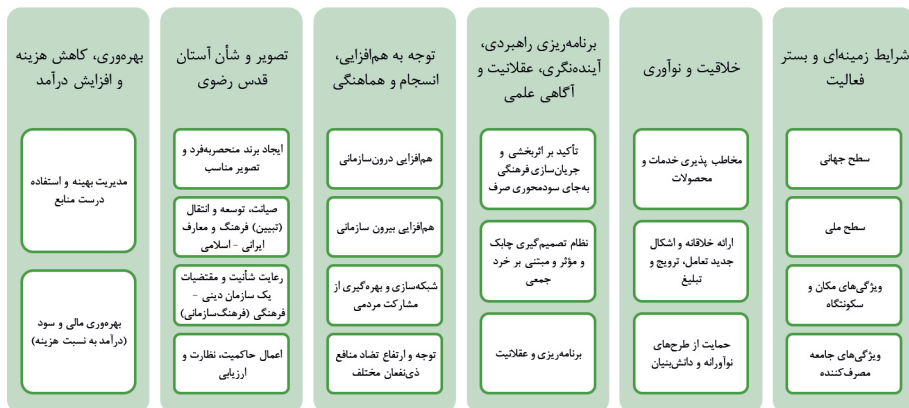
شرایط زمینه‌ای و بستر فعالیت

سطح جهانی

سطح ملی

ویژگی‌های مکان و سکونتگاه

ویژگی‌های جامعه مصرف‌کننده

خلاقیت و نوآوری

مخاطب پذیری خدمات و محصولات

ارائه خلاقانه و اشکال جدید تعامل، ترویج و تبلیغ

حمایت از طرح‌های نوآورانه و دانش‌بنیان

برنامه‌ریزی راهبردی، آینده‌نگری، عقلانیت و آگاهی علمی

تأکید بر اثربخشی و جریان‌سازی فرهنگی به‌جای سودمحوری صرف

نظام تصمیم‌گیری چابک و مؤثر و مبتنی بر خرد جمعی

برنامه‌ریزی و عقلانیت

توجه به هم‌افزایی، انسجام و هماهنگی

هم‌افزایی درون‌سازمانی

هم‌افزایی بیرون سازمانی

شبکه‌سازی و بهره‌گیری از مشارکت مردمی

توجه و ارتفاع تضاد منافع ذی‌نفعان مختلف

تصویر و شأن آستان قدس رضوی

ایجاد برند منحصربه‌فرد و تصویر مناسب

صیانت، توسعه و انتقال (تبیین) فرهنگ و معارف ایرانی - اسلامی

رعایت شأنیت و مقتضیات یک سازمان دینی - فرهنگی (فرهنگ‌سازمانی)

اعمال حاکمیت، نظارت و ارزیابی

بهره‌وری، کاهش هزینه و افزایش درآمد

مدیریت بهینه و استفاده درست منابع

بهره‌وری مالی و سود (درآمد به نسبت هزینه)